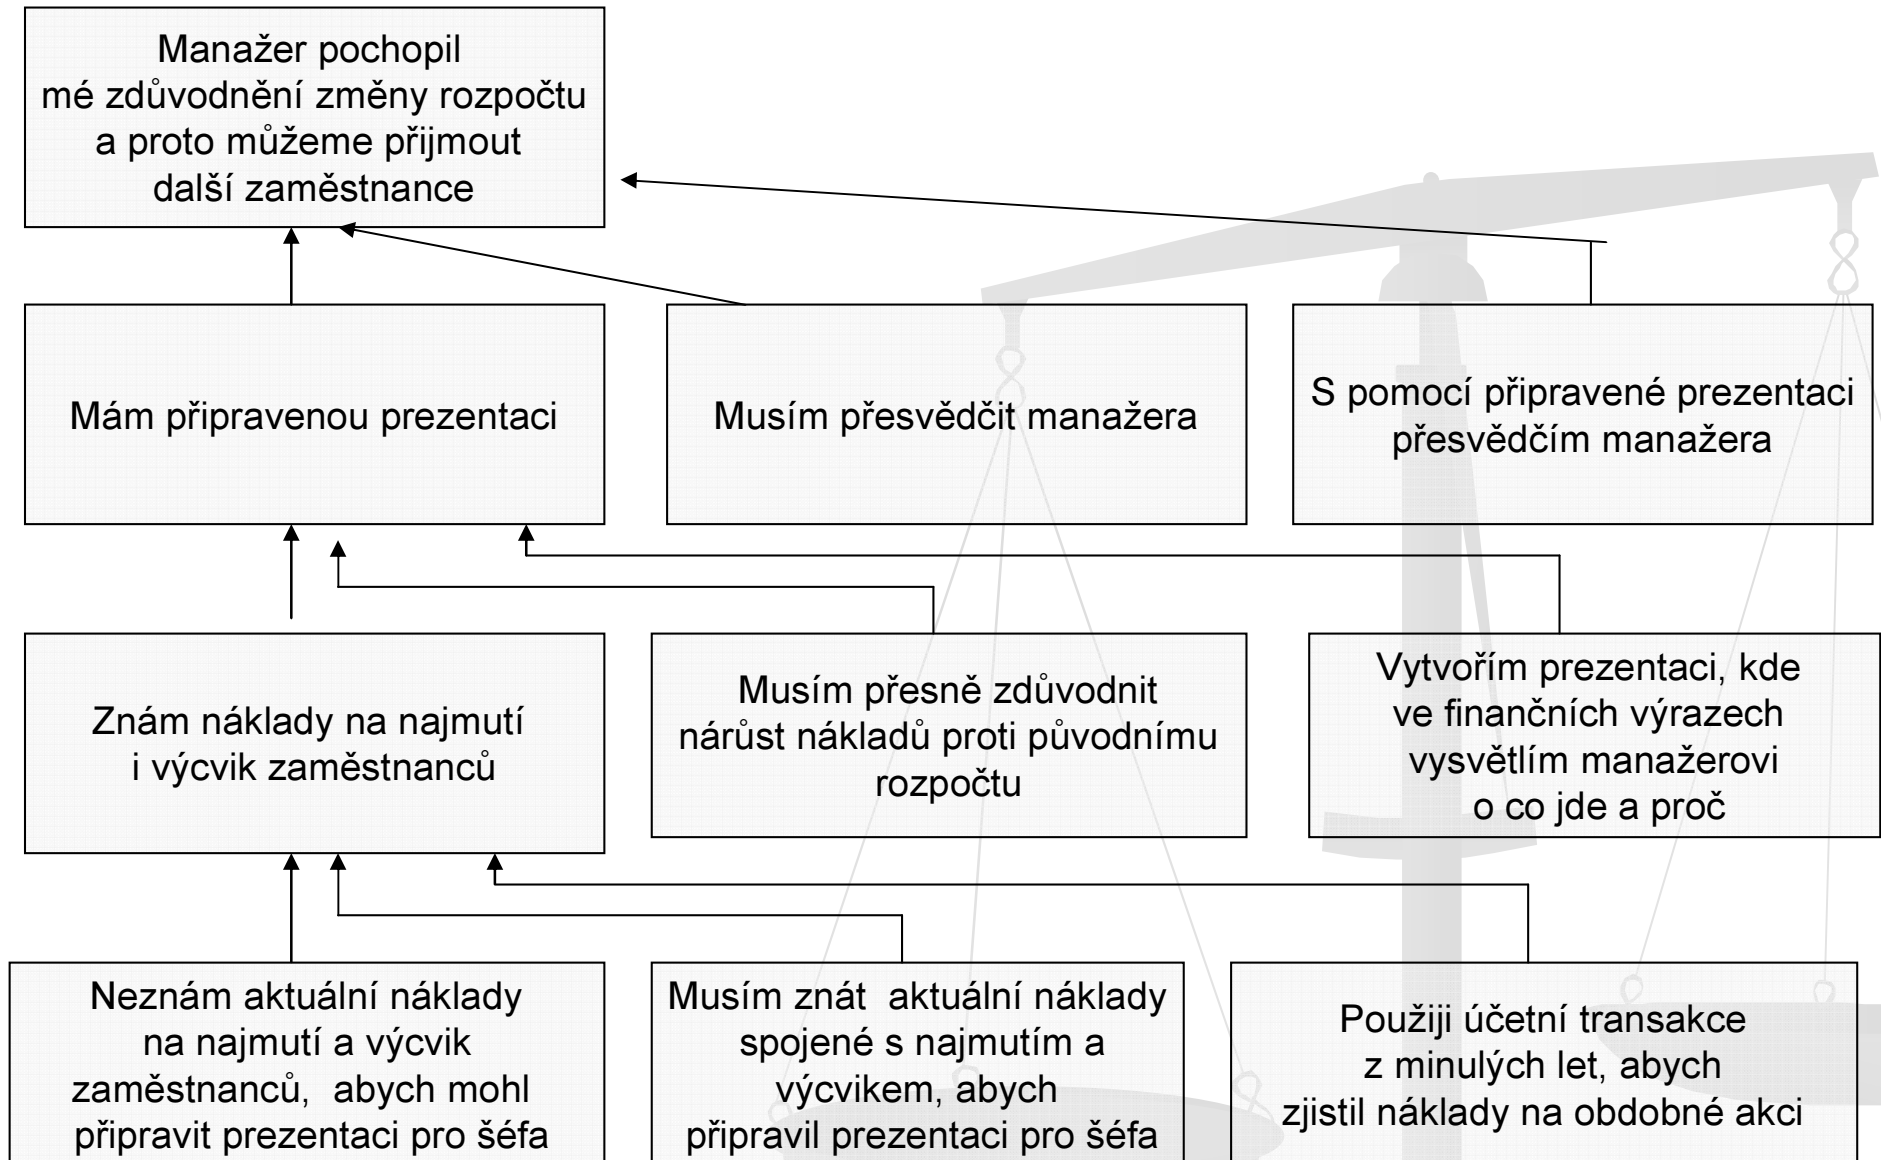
Manažer pochopil mé zdůvodnění změny rozpočtu a proto můžeme přijmout další zaměstnance

Mám připravenou prezentaci

Musím přesvědčit manažera

S pomocí připravené prezentaci přesvědčím manažera

Znám náklady na najmutí i výcvik zaměstnanců

Musím přesně zdůvodnit nárůst nákladů proti původnímu rozpočtu

Vytvořím prezentaci, kde ve finančních výrazech vysvětlím manažerovi o co jde a proč

Neznám aktuální náklady na najmutí a výcvik zaměstnanců, abych mohl připravit prezentaci pro šéfa

Musím znát aktuální náklady spojené s najmutím a výcvikem, abych připravil prezentaci pro šéfa

Použiji účetní transakce z minulých let, abych zjistil náklady na obdobné akci